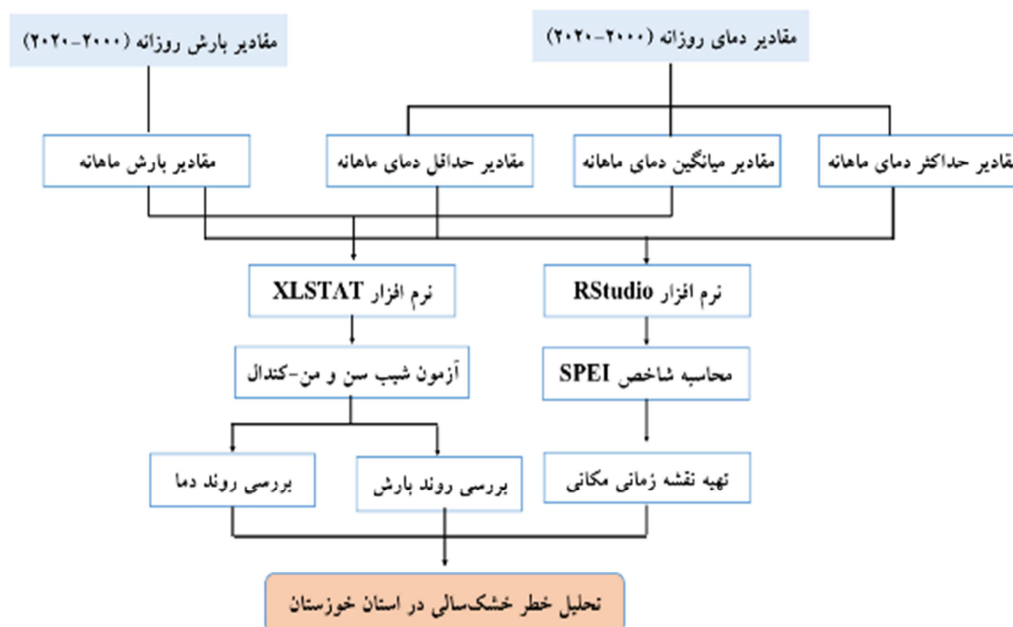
مقادیر دمای روزانه (۲۰۰۰-۲۰۲۰)

مقادیر بارش روزانه (۲۰۰۰-۲۰۲۰)

مقادیر حداکثر دمای ماهانه

مقادیر میانگین دمای ماهانه

مقادیر حداقل دمای ماهانه

مقادیر بارش ماهانه

نرم افزار RStudio

نرم افزار XLSTAT

محاسبه شاخص SPEI

آزمون شیب سن و من-کندال

تهیه نقشه زمانی مکانی

بررسی روند بارش

بررسی روند دما

تحلیل خطر خشکسالی در استان خوزستان